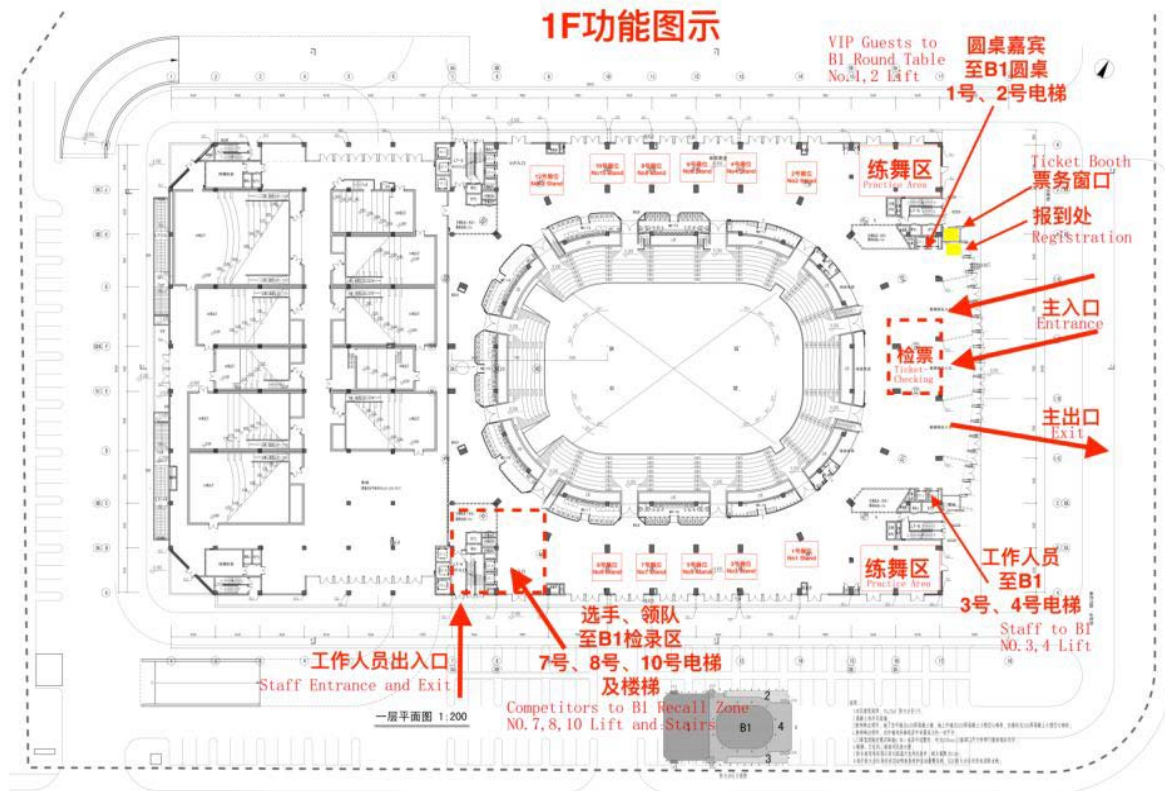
1F功能图示

VIP Guests to B1 Round Table No.1,2 Lift

圆桌嘉宾
至B1圆桌
1号、2号电梯

练舞区
Practice Area

Ticket Booth
票务窗口

报到处
Registration

主入口
Entrance

检票
Ticket-Checking

主出口
Exit

练舞区
Practice Area

工作人员
至B1
3号、4号电梯
Staff to B1
NO.3,4 Lift

选手、领队
至B1检录区
7号、8号、10号电梯
及楼梯

工作人员出入口
Staff Entrance and Exit

Competitors to B1 Recall Zone
NO.7,8,10 Lift and Stairs

一层平面图 1:200

B1
2
3
4